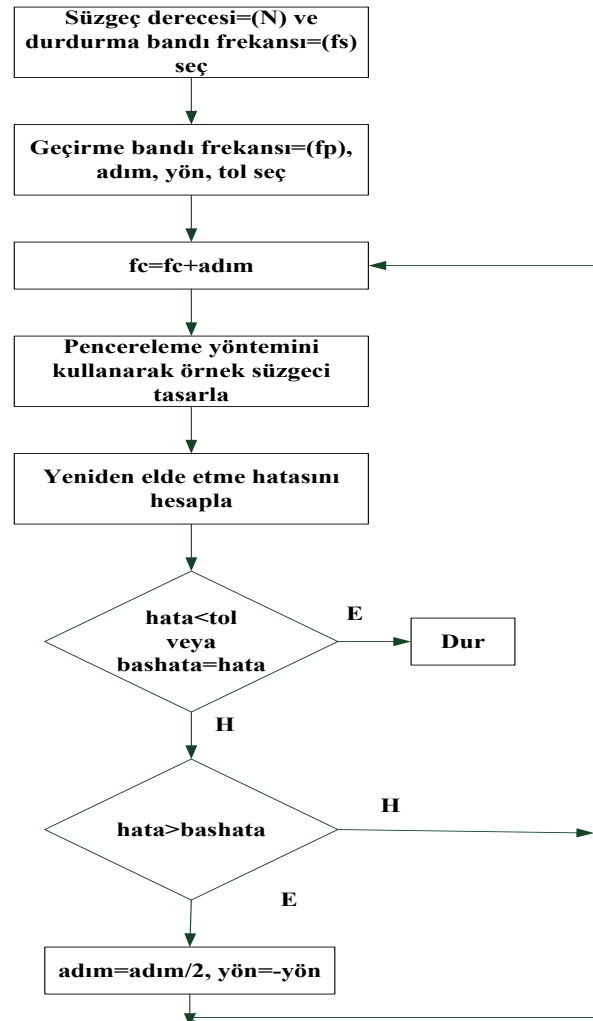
Süzgeç derecesi=(N) ve durdurma bandı frekansı=(fs) seç

Geçirme bandı frekansı=(fp), adım, yön, tol seç

fc=fc+adım

Pencereleme yöntemini kullanarak örnek süzgeci tasarla

Yeniden elde etme hatasını hesapla

hata<tol veya bashata=hata

E

Dur

H

hata>bashata

H

E

adım=adım/2, yön=-yön